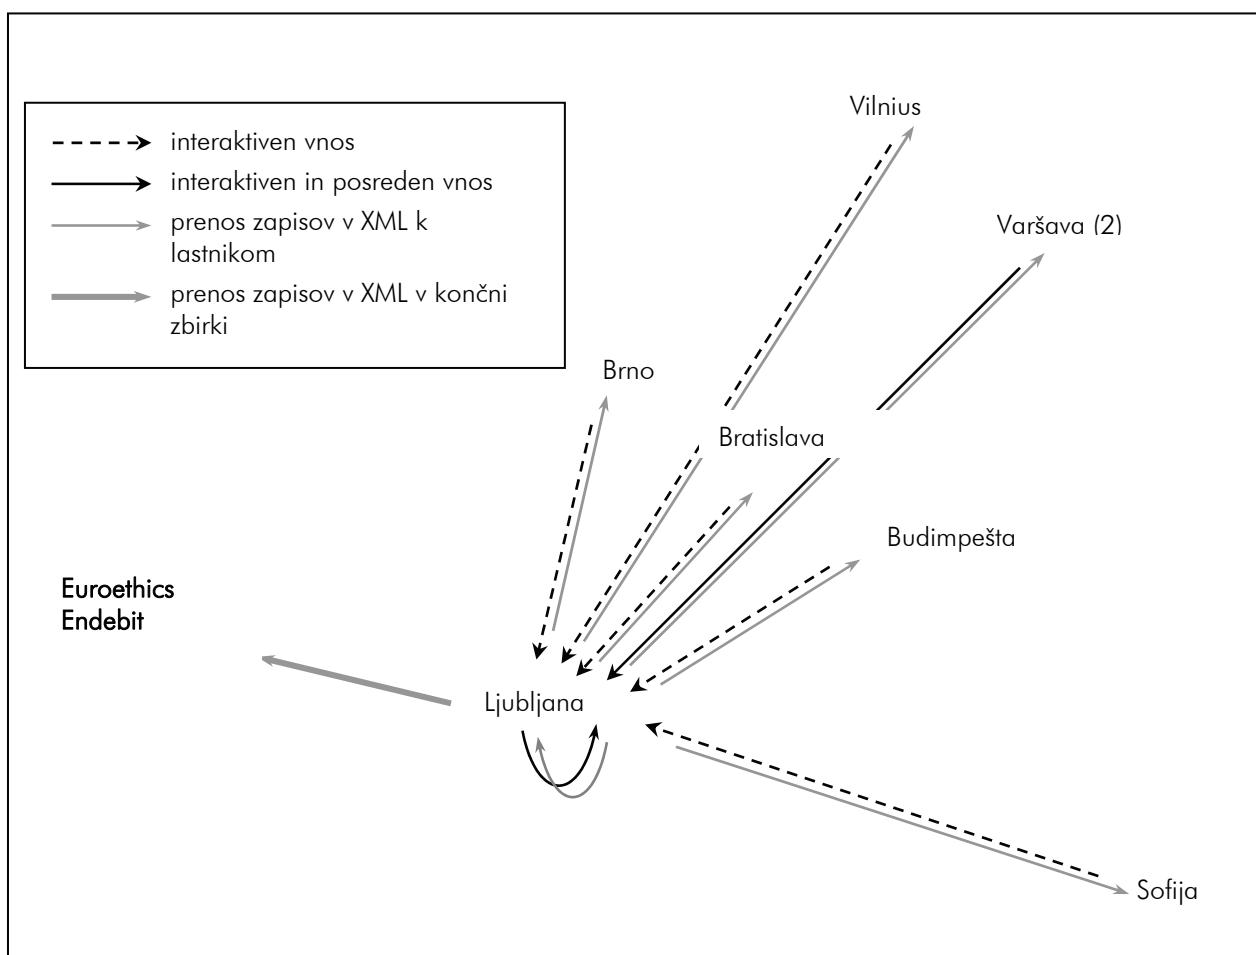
interaktiven vnos
interaktiven in posreden vnos
prenos zapisov v XML k lastnikom
prenos zapisov v XML v končni zbirki

Vilnius
Varšava (2)
Brno
Bratislava
Budimpešta
Euroethics
Endebit
Ljubljana
Sofija